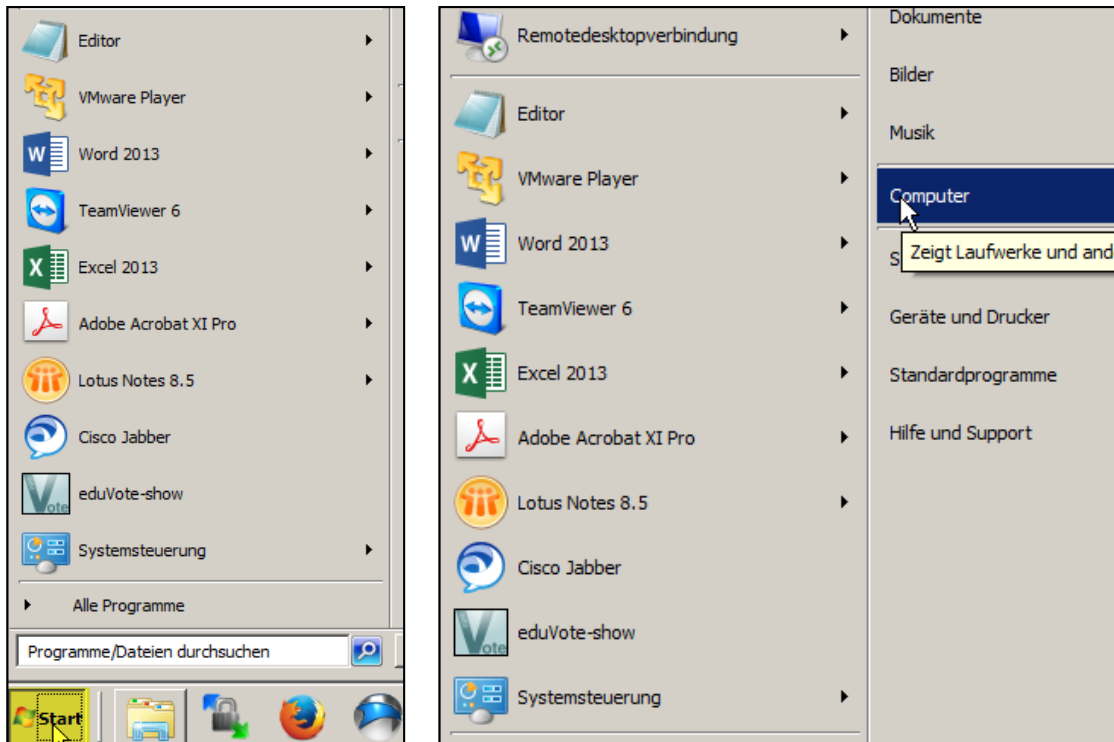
Editor
VMware Player
Word 2013
TeamViewer 6
Excel 2013
Adobe Acrobat XI Pro
Lotus Notes 8.5
Cisco Jabber
eduVote-show
Systemsteuerung
Alle Programme
Programme/Dateien durchsuchen
Start

Remotedesktopverbindung
Editor
VMware Player
Word 2013
TeamViewer 6
Excel 2013
Adobe Acrobat XI Pro
Lotus Notes 8.5
Cisco Jabber
eduVote-show
Systemsteuerung

Dokumente
Bilder
Musik
Computer
S
Zeigt Laufwerke und and
Geräte und Drucker
Standardprogramme
Hilfe und Support